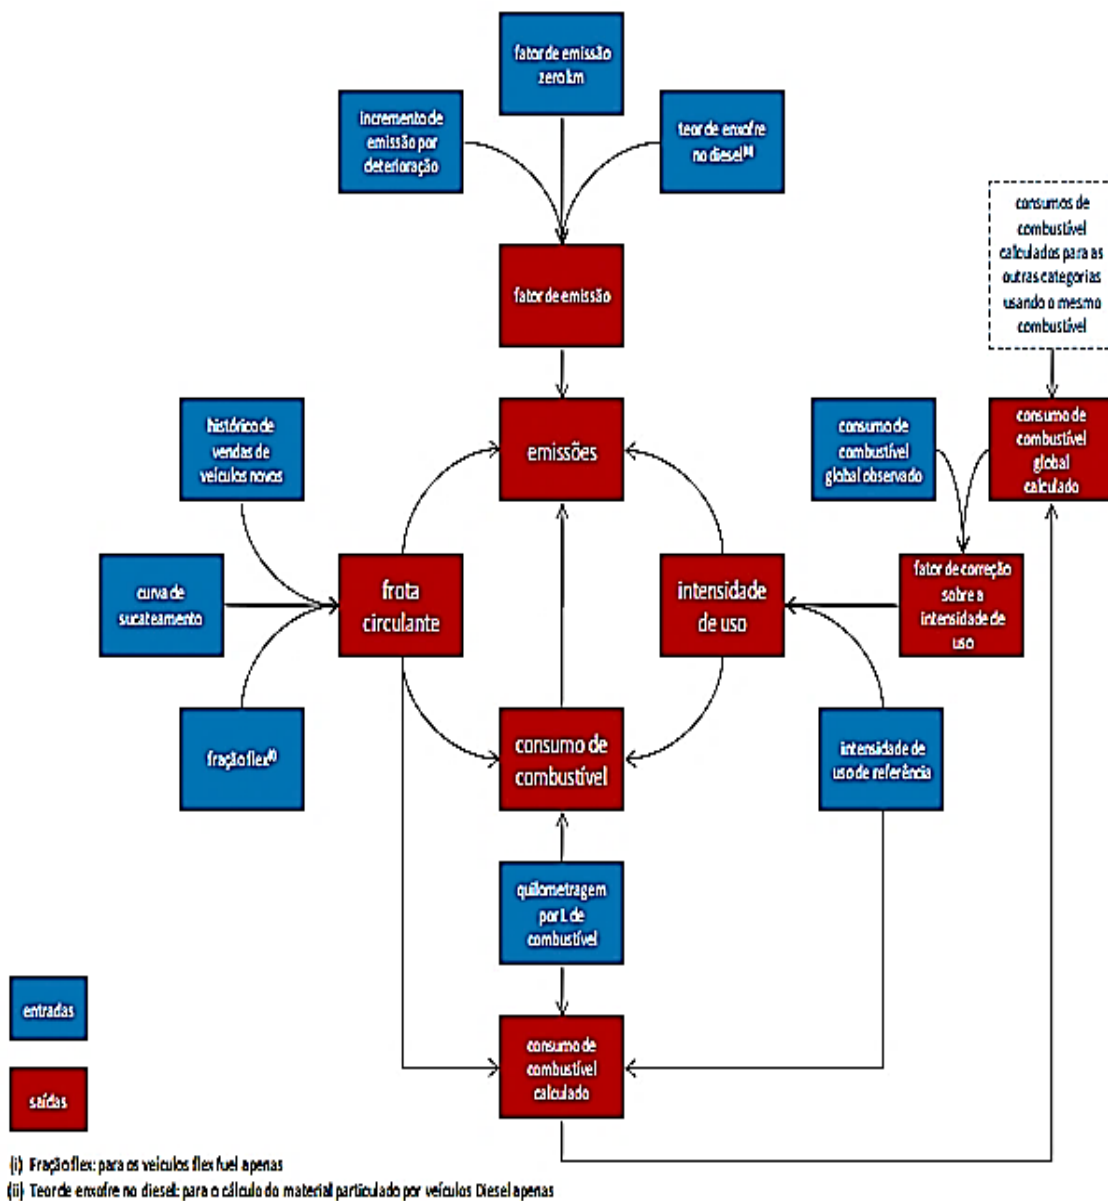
fator de emissão zero km

incremento de emissão por deterioração

teor de enxofre no diesel$^{(ii)}$

fator de emissão

consumos de combustível calculados para as outras categorias usando o mesmo combustível

histórico de vendas de veículos novos

emissões

consumo de combustível global observado

consumo de combustível global calculado

curva de sucateamento

frota circulante

intensidade de uso

fator de correção sobre a intensidade de uso

fração flex$^{(i)}$

consumo de combustível

intensidade de uso de referência

quilometragem por L de combustível

entradas

consumo de combustível calculado

saídas

(i) Fração flex: para os veículos flex fuel apenas
(ii) Teor de enxofre no diesel: para o cálculo do material particulado por veículos Diesel apenas